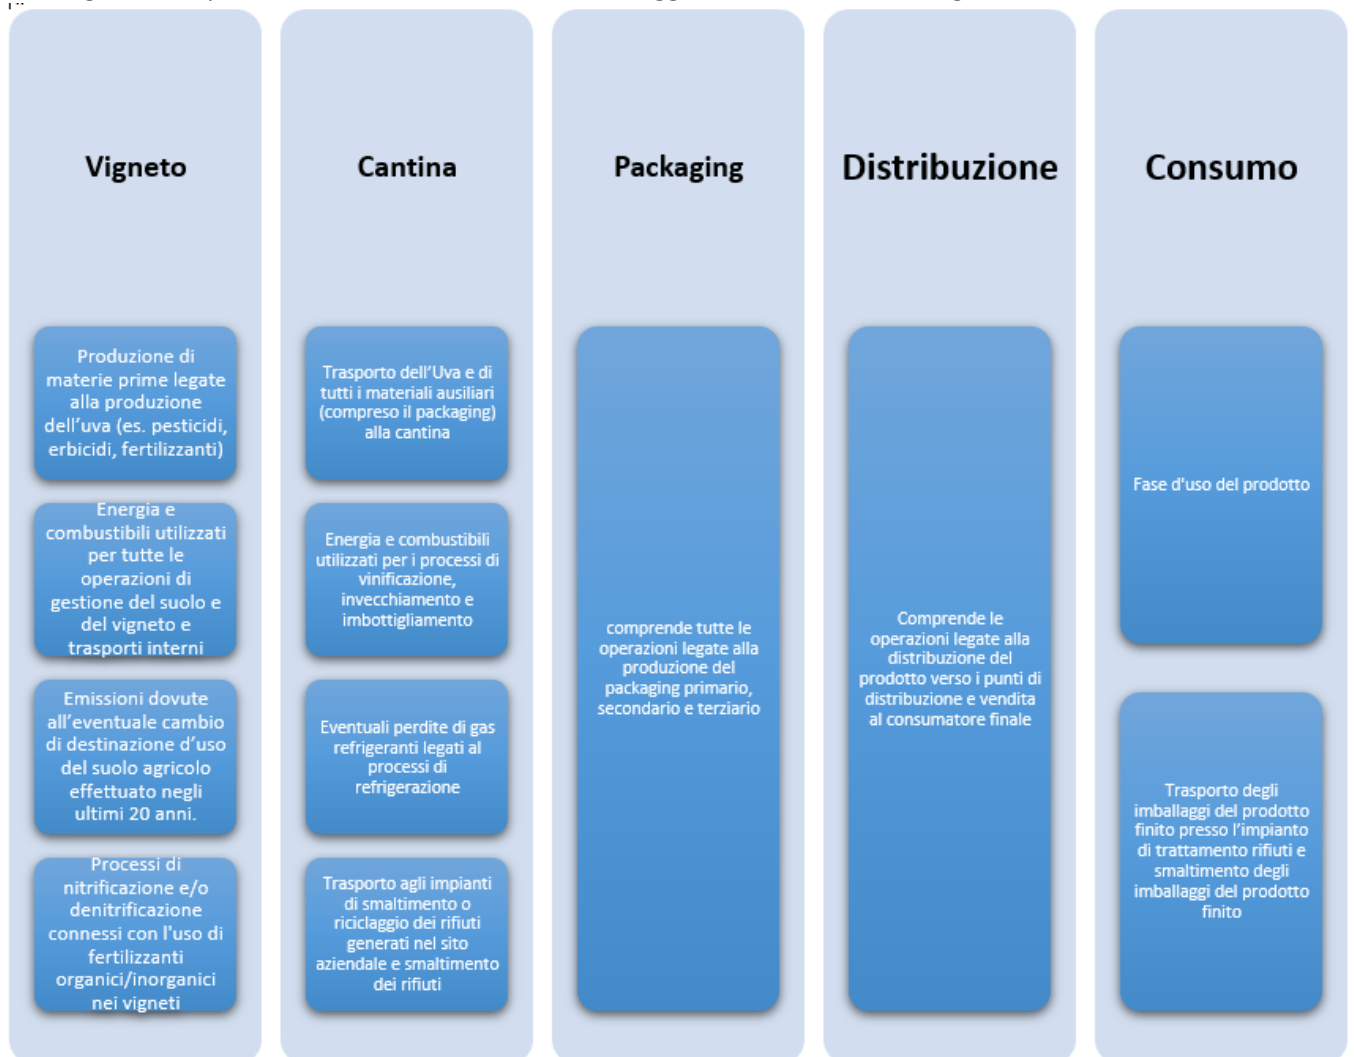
Vigneto

Produzione di materie prime legate alla produzione dell'uva (es. pesticidi, erbicidi, fertilizzanti)

Energia e combustibili utilizzati per tutte le operazioni di gestione del suolo e del vigneto e trasporti interni

Emissioni dovute all'eventuale cambio di destinazione d'uso del suolo agricolo effettuato negli ultimi 20 anni.

Processi di nitrificazione e/o denitrificazione connessi con l'uso di fertilizzanti organici/inorganici nei vigneti

Cantina

Trasporto dell'Uva e di tutti i materiali ausiliari (compreso il packaging) alla cantina

Energia e combustibili utilizzati per i processi di vinificazione, invecchiamento e imbottigliamento

Eventuali perdite di gas refrigeranti legati al processi di refrigerazione

Trasporto agli impianti di smaltimento o riciclaggio dei rifiuti generati nel sito aziendale e smaltimento dei rifiuti

Packaging

comprende tutte le operazioni legate alla produzione del packaging primario, secondario e terziario

Distribuzione

Comprende le operazioni legate alla distribuzione del prodotto verso i punti di distribuzione e vendita al consumatore finale

Consumo

Fase d'uso del prodotto

Trasporto degli imballaggi del prodotto finito presso l'impianto di trattamento rifiuti e smaltimento degli imballaggi del prodotto finito